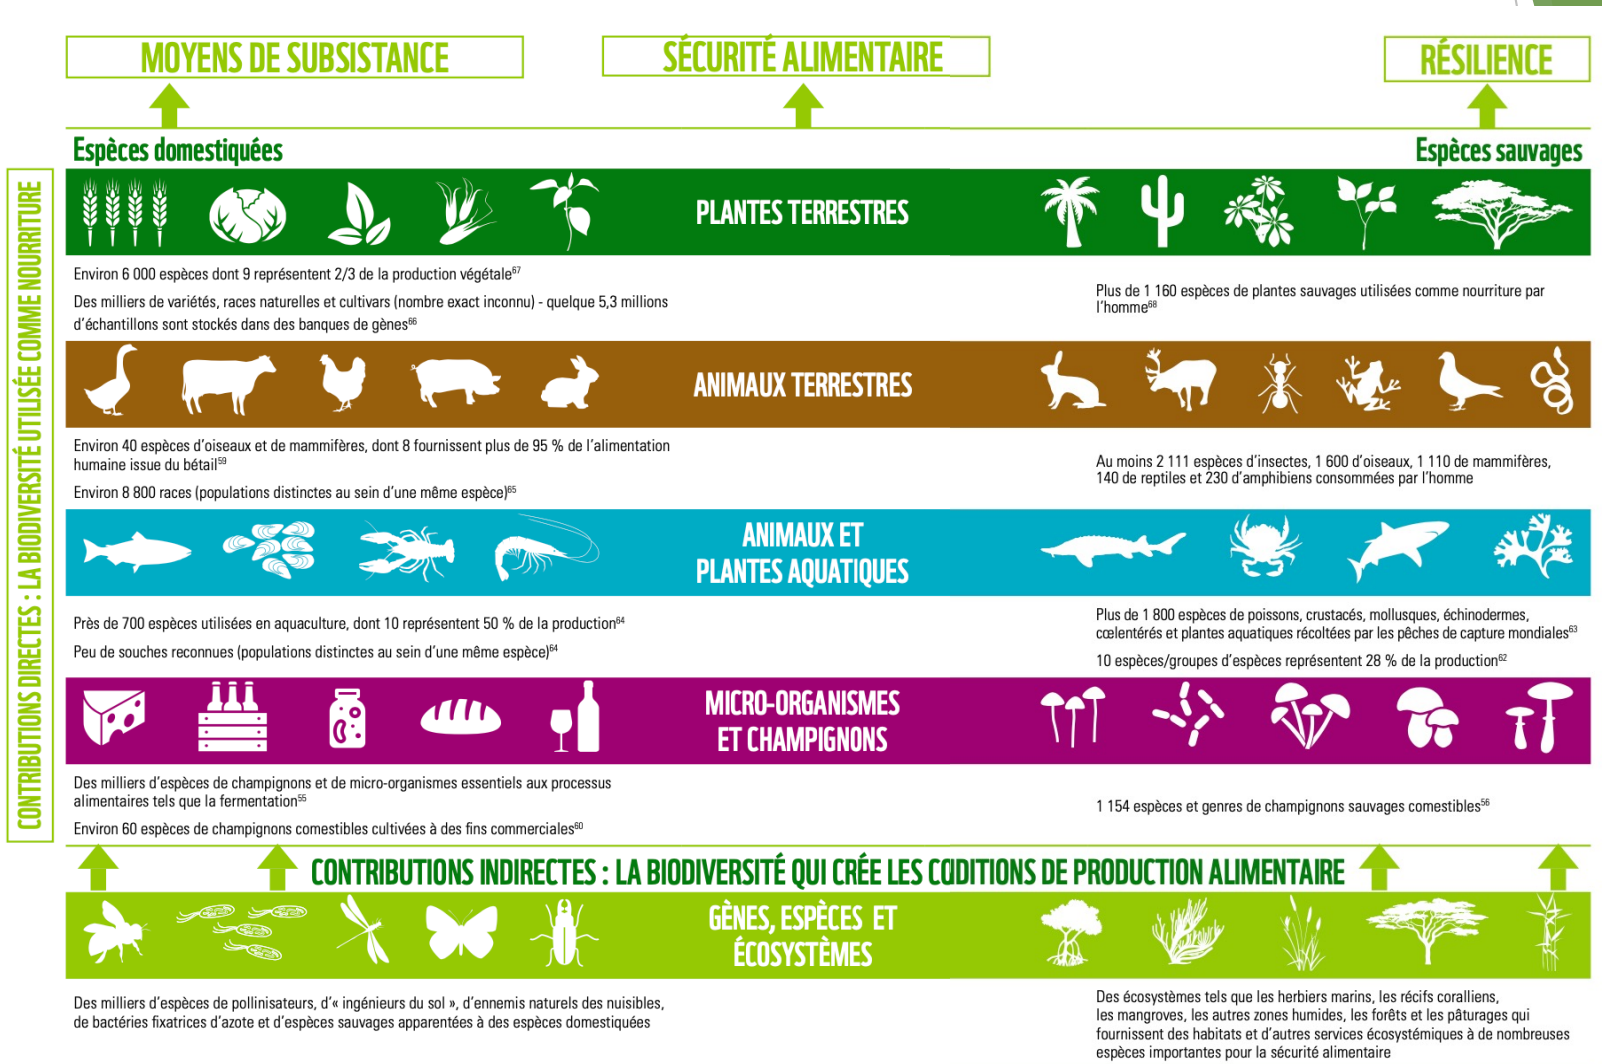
MOYENS DE SUBSISTANCE

SÉCURITÉ ALIMENTAIRE

RÉSILIENCE

CONTRIBUTIONS DIRECTES : LA BIODIVERSITÉ UTILISÉE COMME NOURRITURE

Espèces domestiquées

Espèces sauvages

PLANTES TERRESTRES

Environ 6 000 espèces dont 9 représentent 2/3 de la production végétale$^{67}$

Des milliers de variétés, races naturelles et cultivars (nombre exact inconnu) - quelque 5,3 millions d'échantillons sont stockés dans des banques de gènes$^{66}$

Plus de 1 160 espèces de plantes sauvages utilisées comme nourriture par l'homme$^{68}$

ANIMAUX TERRESTRES

Environ 40 espèces d'oiseaux et de mammifères, dont 8 fournissent plus de 95 % de l'alimentation humaine issue du bétail$^{59}$

Environ 8 800 races (populations distinctes au sein d'une même espèce)$^{65}$

Au moins 2 111 espèces d'insectes, 1 600 d'oiseaux, 1 110 de mammifères, 140 de reptiles et 230 d'amphibiens consommées par l'homme

ANIMAUX ET PLANTES AQUATIQUES

Près de 700 espèces utilisées en aquaculture, dont 10 représentent 50 % de la production$^{64}$

Peu de souches reconnues (populations distinctes au sein d'une même espèce)$^{64}$

Plus de 1 800 espèces de poissons, crustacés, mollusques, échinodermes, cœlentérés et plantes aquatiques récoltées par les pêches de capture mondiales$^{63}$

10 espèces/groupes d'espèces représentent 28 % de la production$^{62}$

MICRO-ORGANISMES ET CHAMPIGNONS

Des milliers d'espèces de champignons et de micro-organismes essentiels aux processus alimentaires tels que la fermentation$^{55}$

Environ 60 espèces de champignons comestibles cultivées à des fins commerciales$^{60}$

1 154 espèces et genres de champignons sauvages comestibles$^{56}$

CONTRIBUTIONS INDIRECTES : LA BIODIVERSITÉ QUI CRÉE LES CODITIONS DE PRODUCTION ALIMENTAIRE

GÈNES, ESPÈCES ET ÉCOSYSTÈMES

Des milliers d'espèces de pollinisateurs, d'« ingénieurs du sol », d'ennemis naturels des nuisibles, de bactéries fixatrices d'azote et d'espèces sauvages apparentées à des espèces domestiquées

Des écosystèmes tels que les herbiers marins, les récifs coralliens, les mangroves, les autres zones humides, les forêts et les pâturages qui fournissent des habitats et d'autres services écosystémiques à de nombreuses espèces importantes pour la sécurité alimentaire